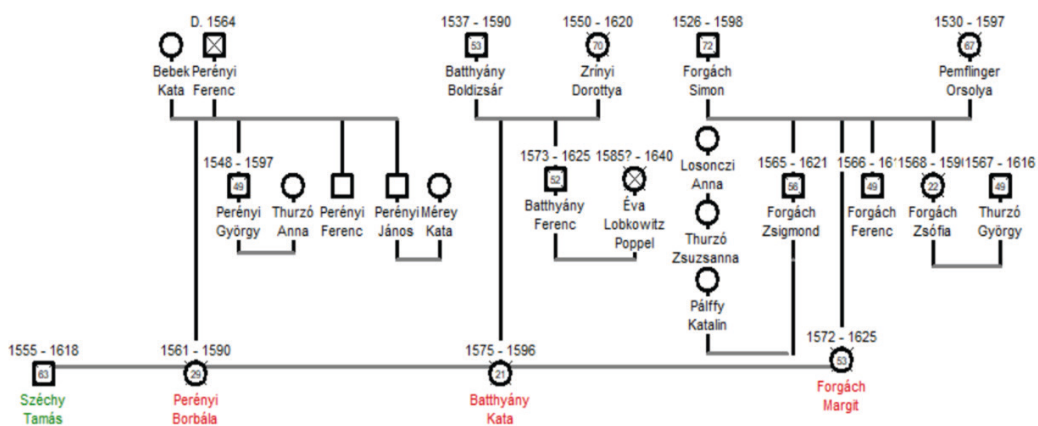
D. 1564
Bebek Kata
Perényi Ferenc

1537 - 1590
53
Batthyány Boldizsár

1550 - 1620
70
Zrínyi Dorottya

1526 - 1598
72
Forgách Simon

1530 - 1597
67
Pemflinger Orsolya

1548 - 1597
49
Perényi György
Thurzó Anna
Perényi Ferenc
Perényi János
Mérey Kata

1573 - 1625
52
Batthyány Ferenc

1585? - 1640
Éva Lobkowitz Poppel

Losonczi Anna
Thurzó Zsuzsanna
Pálffy Katalin

1565 - 1621
56
Forgách Zsigmond

1566 - 16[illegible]
49
Forgách Ferenc

1568 - 159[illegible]
22
Forgách Zsófia

1567 - 1616
49
Thurzó György

1555 - 1618
63
Széchy Tamás

1561 - 1590
29
Perényi Borbála

1575 - 1596
21
Batthyány Kata

1572 - 1625
53
Forgách Margit